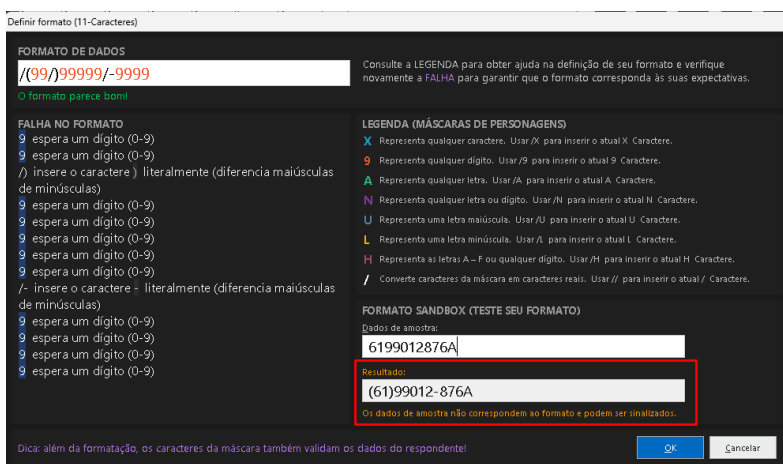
Definir formato (11-Caracteres)

FORMATO DE DADOS

/(99/)99999/-9999

O formato parece bom!

Consulte a LEGENDA para obter ajuda na definição de seu formato e verifique novamente a FALHA para garantir que o formato corresponda às suas expectativas.

FALHA NO FORMATO
9 espera um dígito (0-9)
9 espera um dígito (0-9)
/) insere o caractere ) literalmente (diferencia maiúsculas de minúsculas)
9 espera um dígito (0-9)
9 espera um dígito (0-9)
9 espera um dígito (0-9)
9 espera um dígito (0-9)
9 espera um dígito (0-9)
/- insere o caractere - literalmente (diferencia maiúsculas de minúsculas)
9 espera um dígito (0-9)
9 espera um dígito (0-9)
9 espera um dígito (0-9)
9 espera um dígito (0-9)

LEGENDA (MÁSCARAS DE PERSONAGENS)
X Representa qualquer caractere. Usar /X para inserir o atual X Caractere.
9 Representa qualquer dígito. Usar /9 para inserir o atual 9 Caractere.
A Representa qualquer letra. Usar /A para inserir o atual A Caractere.
N Representa qualquer letra ou dígito. Usar /N para inserir o atual N Caractere.
U Representa uma letra maiúscula. Usar /U para inserir o atual U Caractere.
L Representa uma letra minúscula. Usar /L para inserir o atual L Caractere.
H Representa as letras A – F ou qualquer dígito. Usar /H para inserir o atual H Caractere.
/ Converte caracteres da máscara em caracteres reais. Usar // para inserir o atual / Caractere.

FORMATO SANDBOX (TESTE SEU FORMATO)
Dados de amostra:
6199012876A
Resultado:
(61)99012-876A
Os dados de amostra não correspondem ao formato e podem ser sinalizados.

Dica: além da formatação, os caracteres da máscara também validam os dados do respondente!

OK
Cancelar